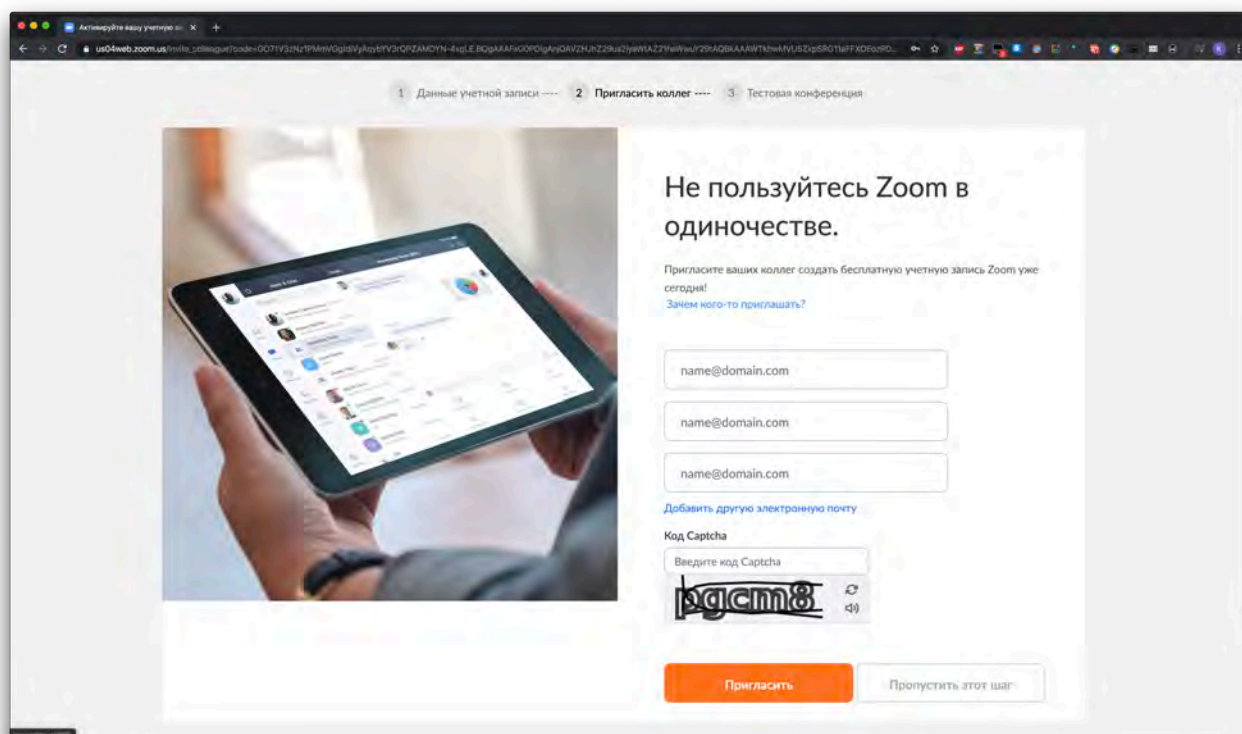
Активируйте вашу учетную за ×
us04web.zoom.us/invite_colleague?code=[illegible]

1 Данные учетной записи ---- 2 Пригласить коллег ---- 3 Тестовая конференция

Не пользуйтесь Zoom в одиночестве.

Пригласите ваших коллег создать бесплатную учетную запись Zoom уже сегодня!
Зачем кого-то приглашать?

name@domain.com
name@domain.com
name@domain.com
Добавить другую электронную почту
Код Captcha
Введите код Captcha
pgcm8

Пригласить
Пропустить этот шаг